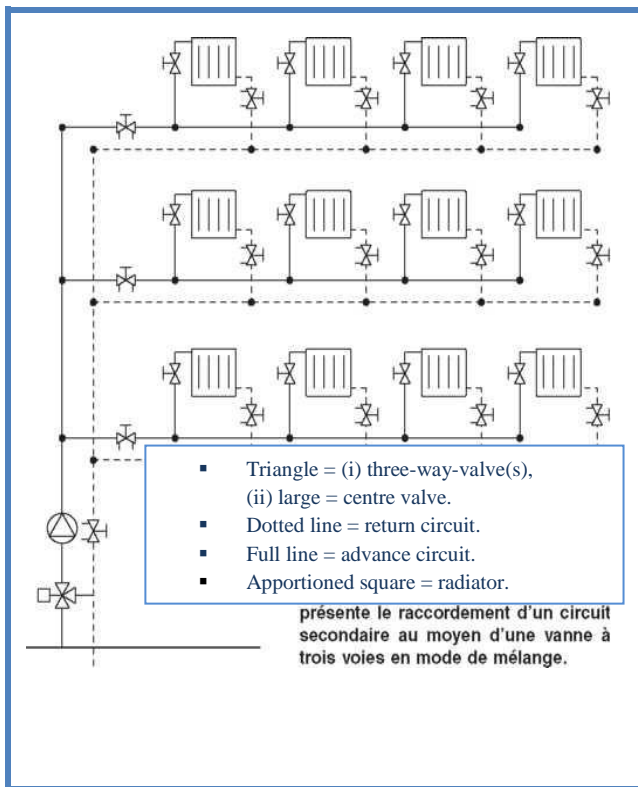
- Triangle = (i) three-way-valve(s), (ii) large = centre valve.
- Dotted line = return circuit.
- Full line = advance circuit.
- Apportioned square = radiator.

présente le raccordement d'un circuit secondaire au moyen d'une vanne à trois voies en mode de mélange.